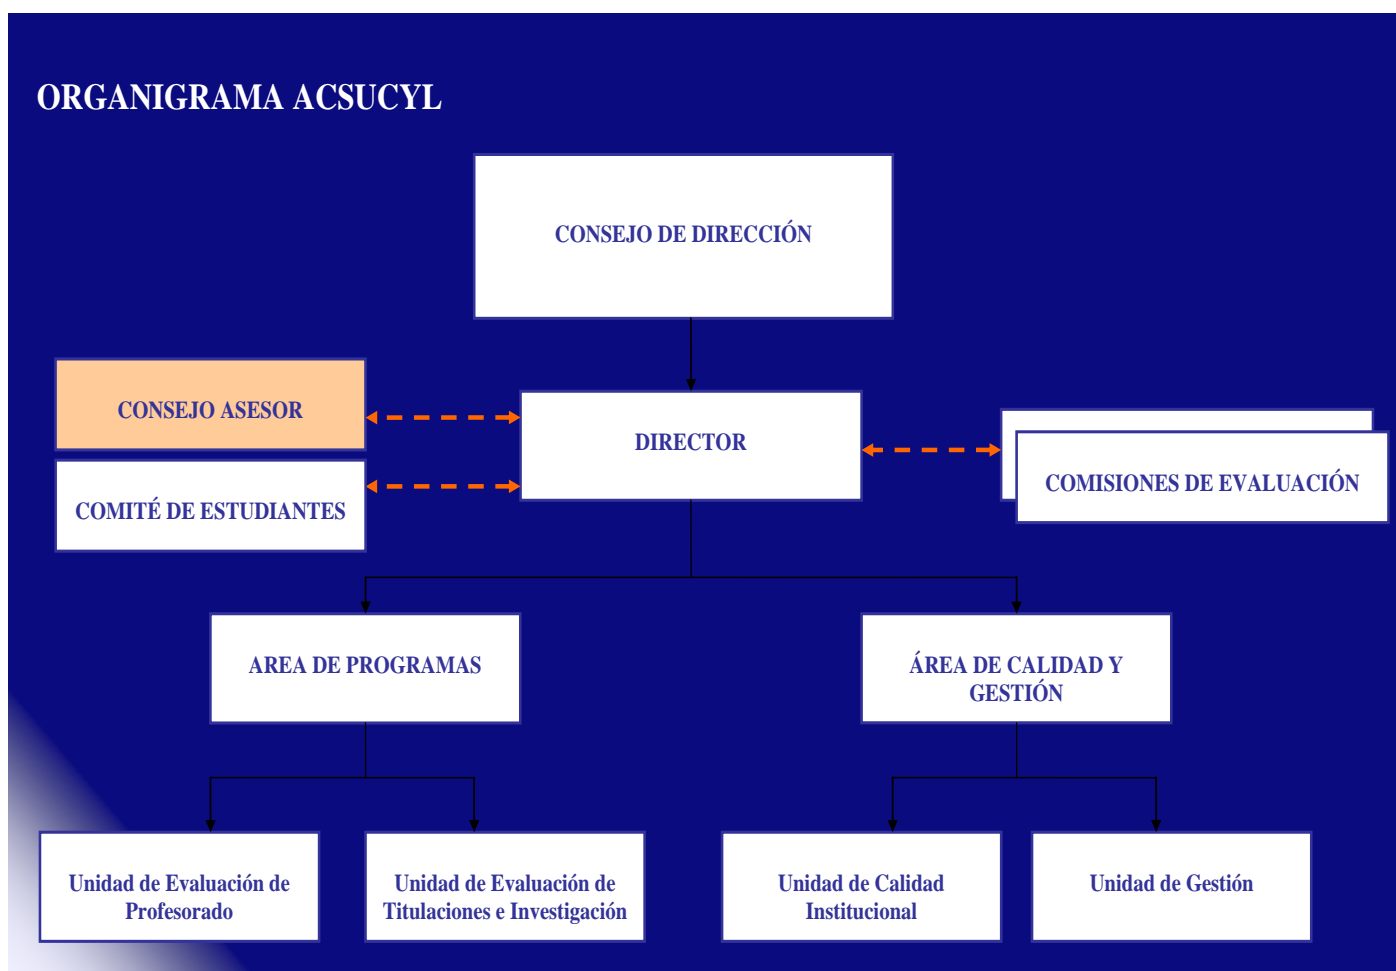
ORGANIGRAMA ACSUCYL

CONSEJO DE DIRECCIÓN

CONSEJO ASESOR

DIRECTOR

COMITÉ DE ESTUDIANTES

COMISIONES DE EVALUACIÓN

AREA DE PROGRAMAS

ÁREA DE CALIDAD Y GESTIÓN

Unidad de Evaluación de Profesorado

Unidad de Evaluación de Titulaciones e Investigación

Unidad de Calidad Institucional

Unidad de Gestión